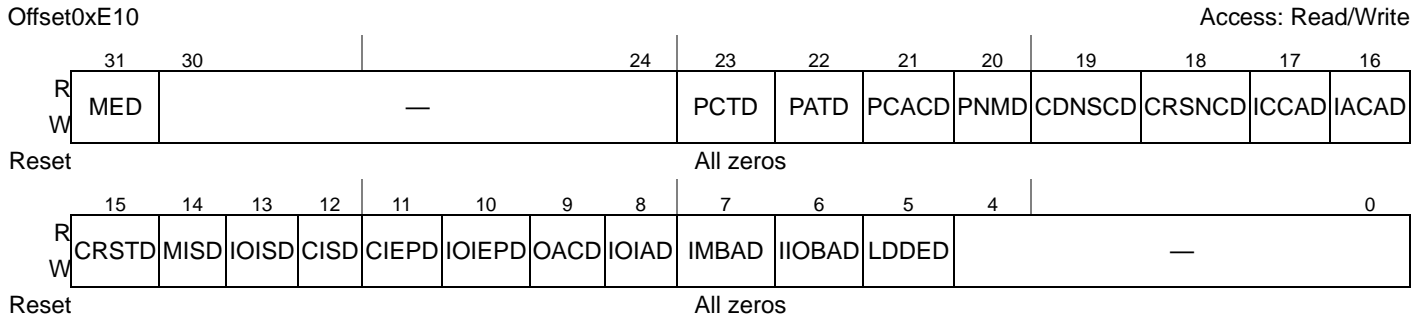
Offset0xE10 Access: Read/Write

| | 31 | 30 — 24 | 23 | 22 | 21 | 20 | 19 | 18 | 17 | 16 |
|---|---|---|---|---|---|---|---|---|---|---|
| R W | MED | — | PCTD | PATD | PCACD | PNMD | CDNSCD | CRSNCD | ICCAD | IACAD |
| Reset | All zeros | | | | | | | | | |

| | 15 | 14 | 13 | 12 | 11 | 10 | 9 | 8 | 7 | 6 | 5 | 4 — 0 |
|---|---|---|---|---|---|---|---|---|---|---|---|---|
| R W | CRSTD | MISD | IOISD | CISD | CIEPD | IOIEPD | OACD | IOIAD | IMBAD | IIOBAD | LDDED | — |
| Reset | All zeros | | | | | | | | | | | |